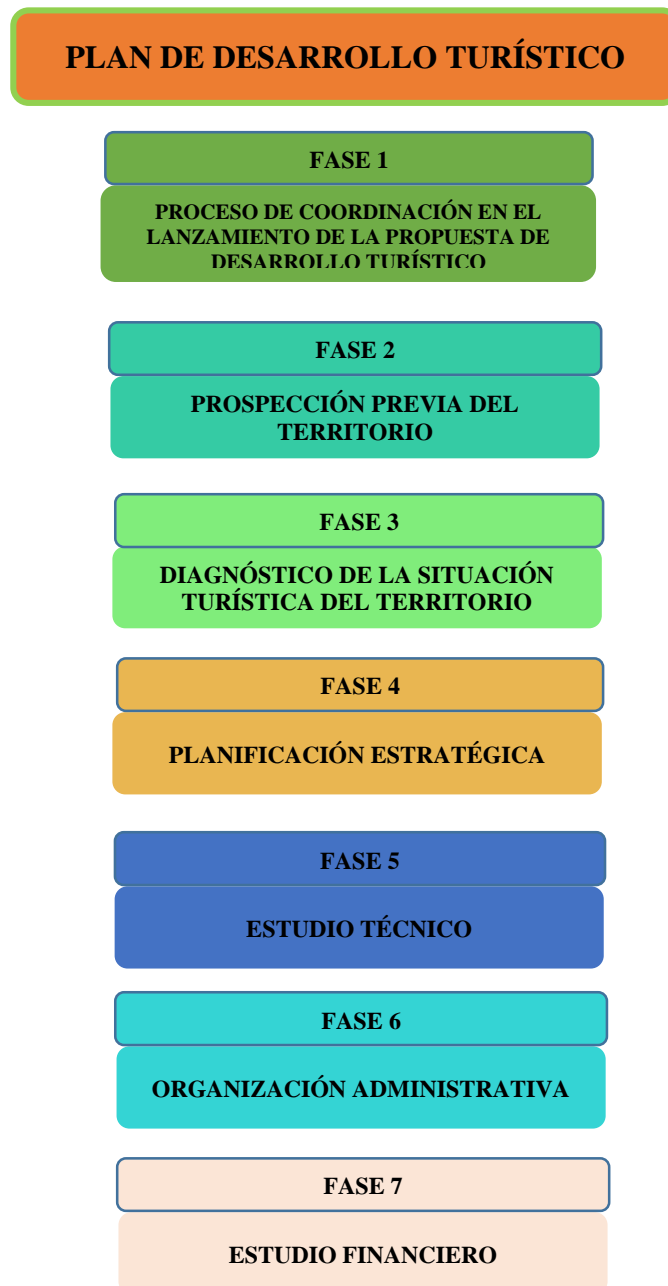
PLAN DE DESARROLLO TURÍSTICO

FASE 1

PROCESO DE COORDINACIÓN EN EL LANZAMIENTO DE LA PROPUESTA DE DESARROLLO TURÍSTICO

FASE 2

PROSPECCIÓN PREVIA DEL TERRITORIO

FASE 3

DIAGNÓSTICO DE LA SITUACIÓN TURÍSTICA DEL TERRITORIO

FASE 4

PLANIFICACIÓN ESTRATÉGICA

FASE 5

ESTUDIO TÉCNICO

FASE 6

ORGANIZACIÓN ADMINISTRATIVA

FASE 7

ESTUDIO FINANCIERO